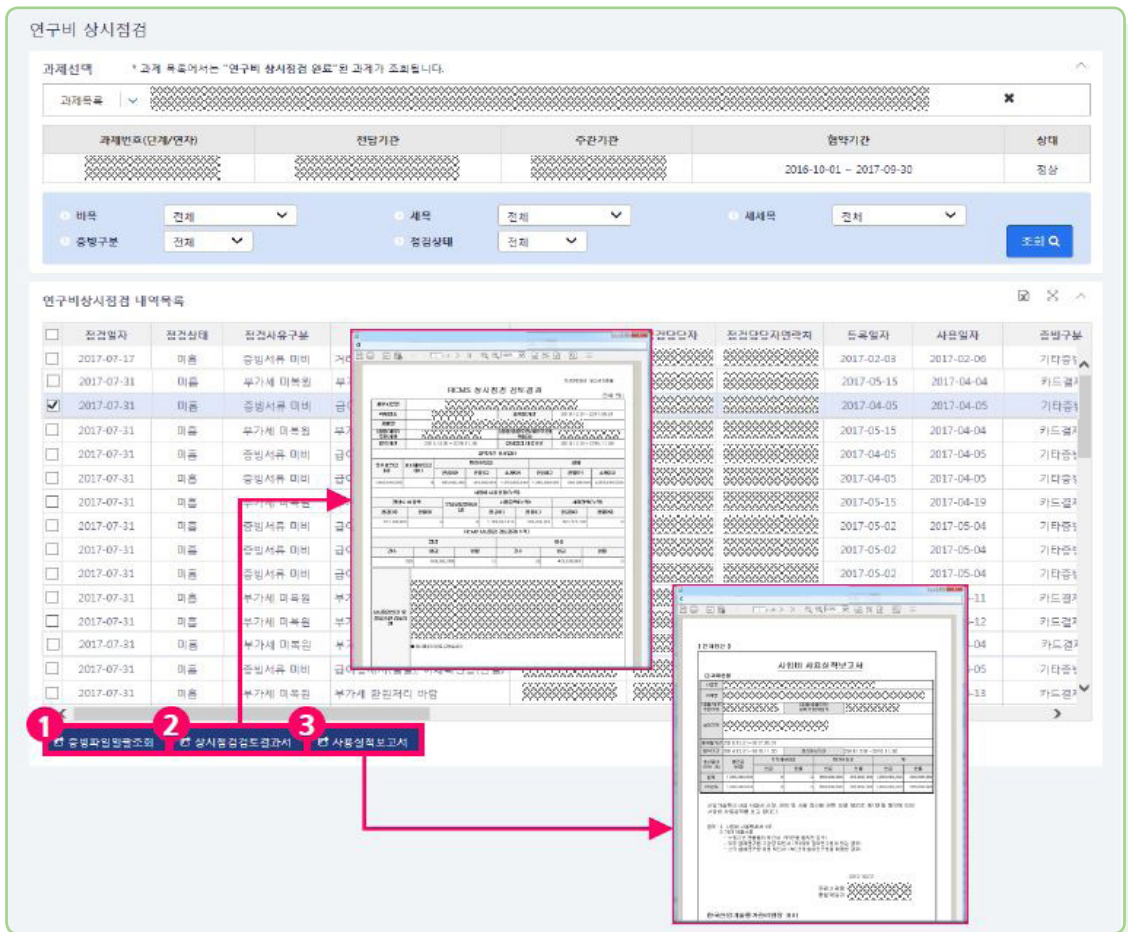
연구비 상시점검

과제선택 * 과제 목록에서는 "연구비 상시점검 완료"된 과제가 조회됩니다.

과제목록

| 과제번호(단계/연차) | 전담기관 | 주관기관 | 협약기간 | 상태 |
|---|---|---|---|---|
| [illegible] | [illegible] | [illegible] | 2016-10-01 ~ 2017-09-30 | 정상 |

비목 전체 세목 전체 세세목 전체
증빙구분 전체 점검상태 전체
조회

연구비상시점검 내역목록

| | 점검일자 | 점검상태 | 점검사유구분 | | 점검담당자 | 점검담당자연락처 | 등록일자 | 사용일자 | 증빙구분 |
|---|---|---|---|---|---|---|---|---|---|
| ☐ | 2017-07-17 | 미흡 | 증빙서류 미비 | | | | 2017-02-03 | 2017-02-06 | 기타증 |
| ☐ | 2017-07-31 | 미흡 | 부가세 미복원 | | | | 2017-05-15 | 2017-04-04 | 카드결 |
| ☑ | 2017-07-31 | 미흡 | 증빙서류 미비 | | | | 2017-04-05 | 2017-04-05 | 기타증 |
| ☐ | 2017-07-31 | 미흡 | 부가세 미복원 | | | | 2017-05-15 | 2017-04-04 | 카드결 |
| ☐ | 2017-07-31 | 미흡 | 증빙서류 미비 | | | | 2017-04-05 | 2017-04-05 | 기타증 |
| ☐ | 2017-07-31 | 미흡 | 증빙서류 미비 | | | | 2017-04-05 | 2017-04-05 | 기타증 |
| ☐ | 2017-07-31 | 미흡 | 부가세 미복원 | | | | 2017-05-15 | 2017-04-19 | 카드결 |
| ☐ | 2017-07-31 | 미흡 | 증빙서류 미비 | | | | 2017-05-02 | 2017-05-04 | 기타증 |
| ☐ | 2017-07-31 | 미흡 | 증빙서류 미비 | | | | 2017-05-02 | 2017-05-04 | 기타증 |
| ☐ | 2017-07-31 | 미흡 | 증빙서류 미비 | | | | 2017-05-02 | 2017-05-04 | 기타증 |
| ☐ | 2017-07-31 | 미흡 | 부가세 미복원 | | | | | -11 | 카드결 |
| ☐ | 2017-07-31 | 미흡 | 부가세 미복원 | | | | | -12 | 카드결 |
| ☐ | 2017-07-31 | 미흡 | 부가세 미복원 | | | | | -04 | 카드결 |
| ☐ | 2017-07-31 | 미흡 | 증빙서류 미비 | | | | | -05 | 기타증 |
| ☐ | 2017-07-31 | 미흡 | 부가세 미복원 | 부가세 환원처리 바람 | | | | -13 | 카드결 |

RCMS 상시점검 전학결과

사용실적보고서

1 증빙파일일괄조회 2 상시점검검토결과서 3 사용실적보고서